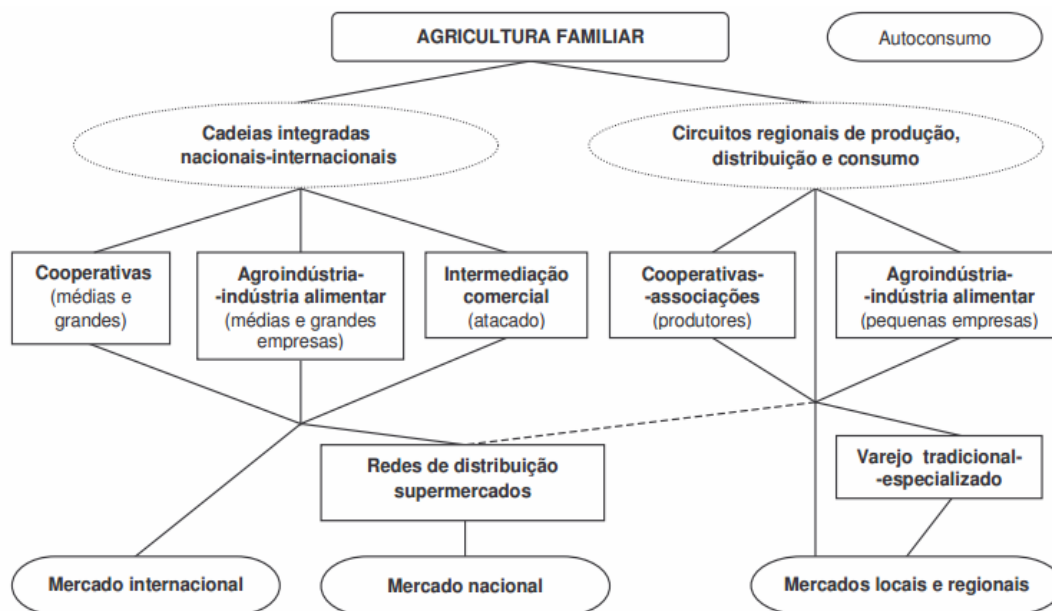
AGRICULTURA FAMILIAR

Autoconsumo

Cadeias integradas nacionais-internacionais

Circuitos regionais de produção, distribuição e consumo

Cooperativas (médias e grandes)

Agroindústria-indústria alimentar (médias e grandes empresas)

Intermediação comercial (atacado)

Cooperativas-associações (produtores)

Agroindústria-indústria alimentar (pequenas empresas)

Redes de distribuição supermercados

Varejo tradicional-especializado

Mercado internacional

Mercado nacional

Mercados locais e regionais